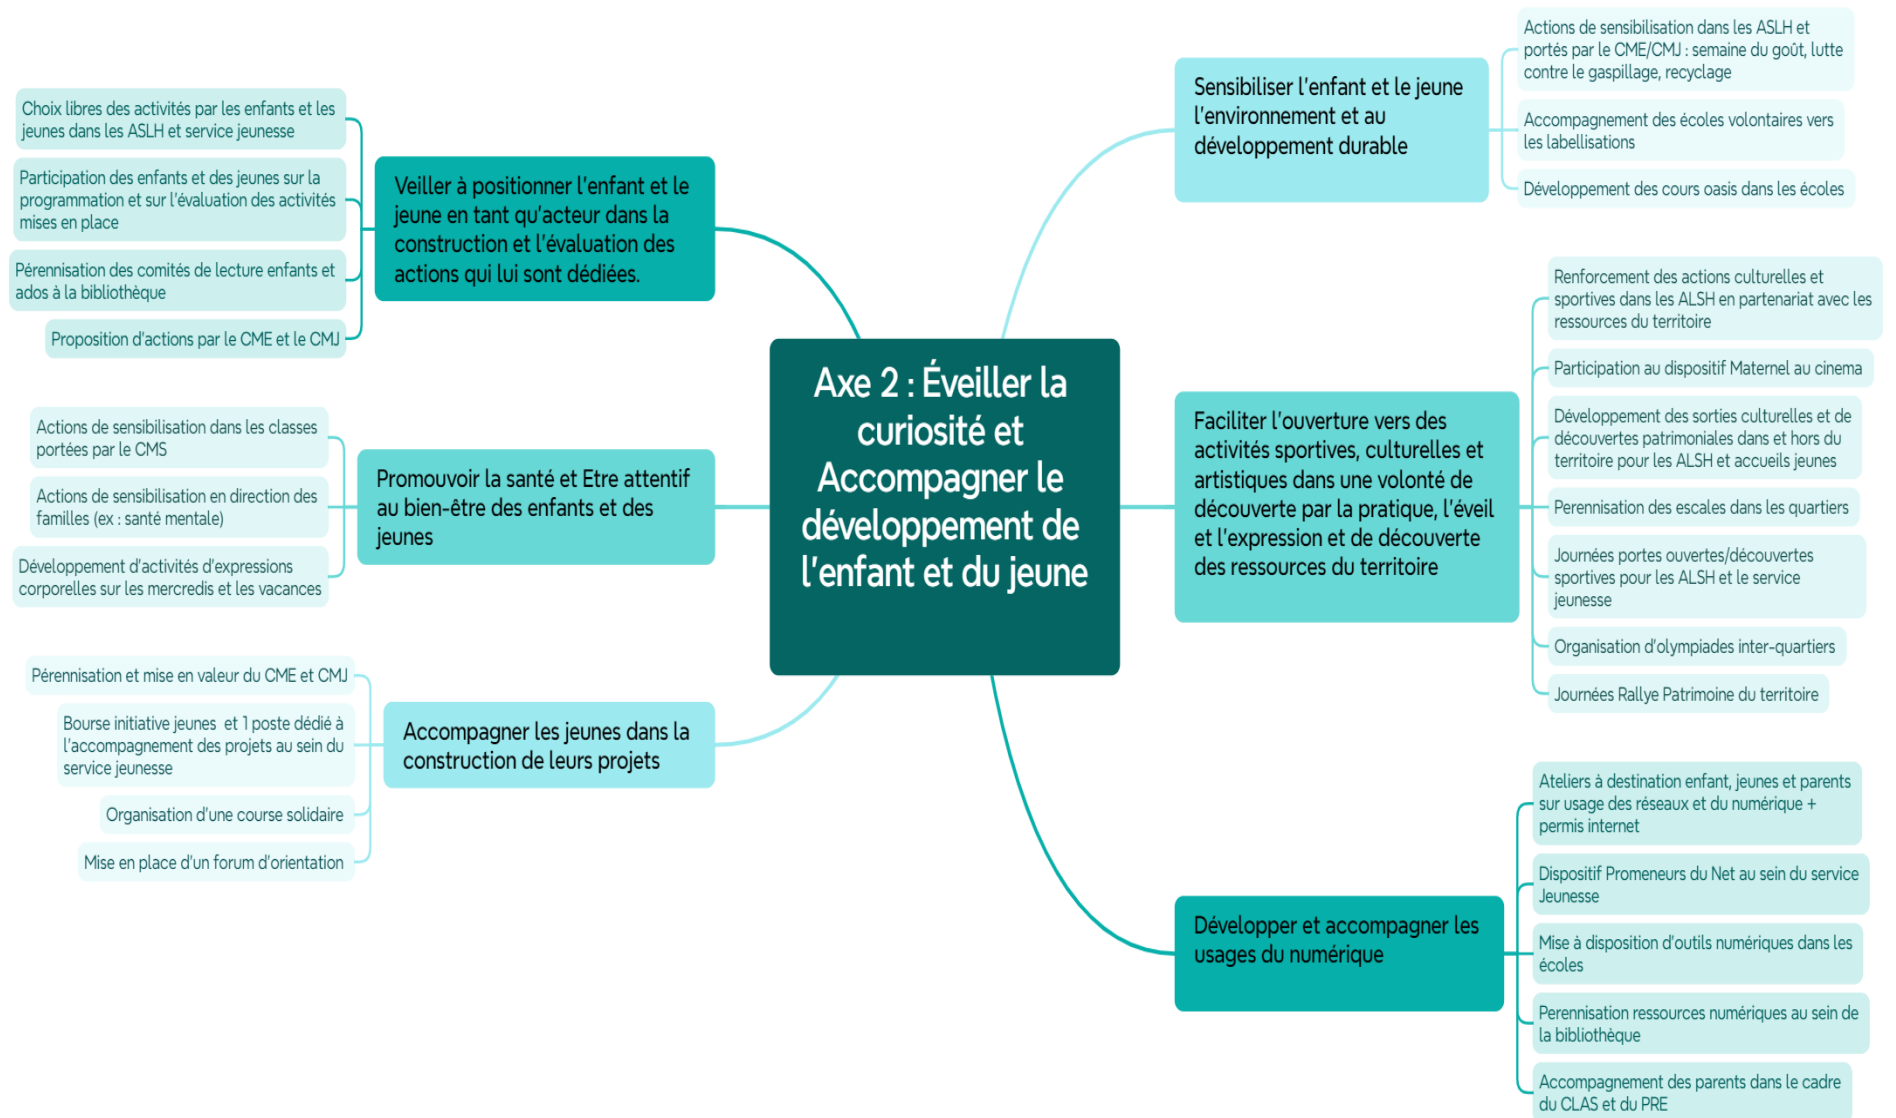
Axe 2 : Éveiller la curiosité et Accompagner le développement de l'enfant et du jeune

Veiller à positionner l'enfant et le jeune en tant qu'acteur dans la construction et l'évaluation des actions qui lui sont dédiées.

Choix libres des activités par les enfants et les jeunes dans les ASLH et service jeunesse

Participation des enfants et des jeunes sur la programmation et sur l'évaluation des activités mises en place

Pérennisation des comités de lecture enfants et ados à la bibliothèque

Proposition d'actions par le CME et le CMJ

Promouvoir la santé et Etre attentif au bien-être des enfants et des jeunes

Actions de sensibilisation dans les classes portées par le CMS

Actions de sensibilisation en direction des familles (ex : santé mentale)

Développement d'activités d'expressions corporelles sur les mercredis et les vacances

Accompagner les jeunes dans la construction de leurs projets

Pérennisation et mise en valeur du CME et CMJ

Bourse initiative jeunes et 1 poste dédié à l'accompagnement des projets au sein du service jeunesse

Organisation d'une course solidaire

Mise en place d'un forum d'orientation

Sensibiliser l'enfant et le jeune l'environnement et au développement durable

Actions de sensibilisation dans les ASLH et portés par le CME/CMJ : semaine du goût, lutte contre le gaspillage, recyclage

Accompagnement des écoles volontaires vers les labellisations

Développement des cours oasis dans les écoles

Faciliter l'ouverture vers des activités sportives, culturelles et artistiques dans une volonté de découverte par la pratique, l'éveil et l'expression et de découverte des ressources du territoire

Renforcement des actions culturelles et sportives dans les ALSH en partenariat avec les ressources du territoire

Participation au dispositif Maternel au cinema

Développement des sorties culturelles et de découvertes patrimoniales dans et hors du territoire pour les ALSH et accueils jeunes

Perennisation des escales dans les quartiers

Journées portes ouvertes/découvertes sportives pour les ALSH et le service jeunesse

Organisation d'olympiades inter-quartiers

Journées Rallye Patrimoine du territoire

Développer et accompagner les usages du numérique

Ateliers à destination enfant, jeunes et parents sur usage des réseaux et du numérique + permis internet

Dispositif Promeneurs du Net au sein du service Jeunesse

Mise à disposition d'outils numériques dans les écoles

Perennisation ressources numériques au sein de la bibliothèque

Accompagnement des parents dans le cadre du CLAS et du PRE